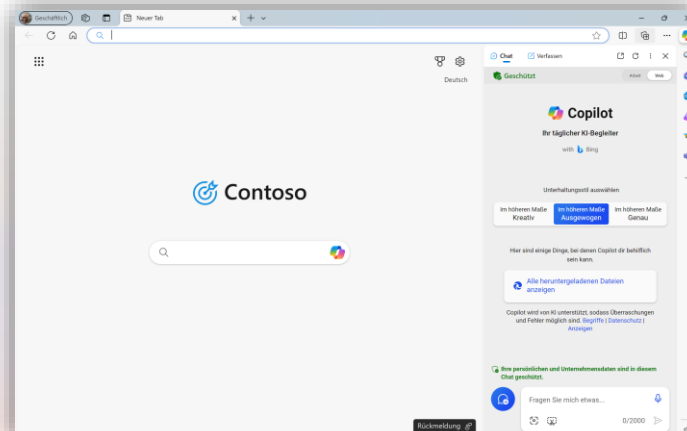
Geschäftlich

Neuer Tab

Deutsch

Contoso

Chat

Verfassen

Geschützt

Inhalt

Web

Copilot

Ihr täglicher KI-Begleiter

with Bing

Unterhaltungsstil auswählen

Im höheren Maße Kreativ

Im höheren Maße Ausgewogen

Im höheren Maße Genau

Hier sind einige Dinge, bei denen Copilot dir behilflich sein kann.

Alle heruntergeladenen Dateien anzeigen

Copilot wird von KI unterstützt, sodass Überraschungen und Fehler möglich sind. Begriffe | Datenschutz | Anzeigen

Ihre persönlichen und Unternehmensdaten sind in diesem Chat geschützt.

Fragen Sie mich etwas...

0/2000

Rückmeldung